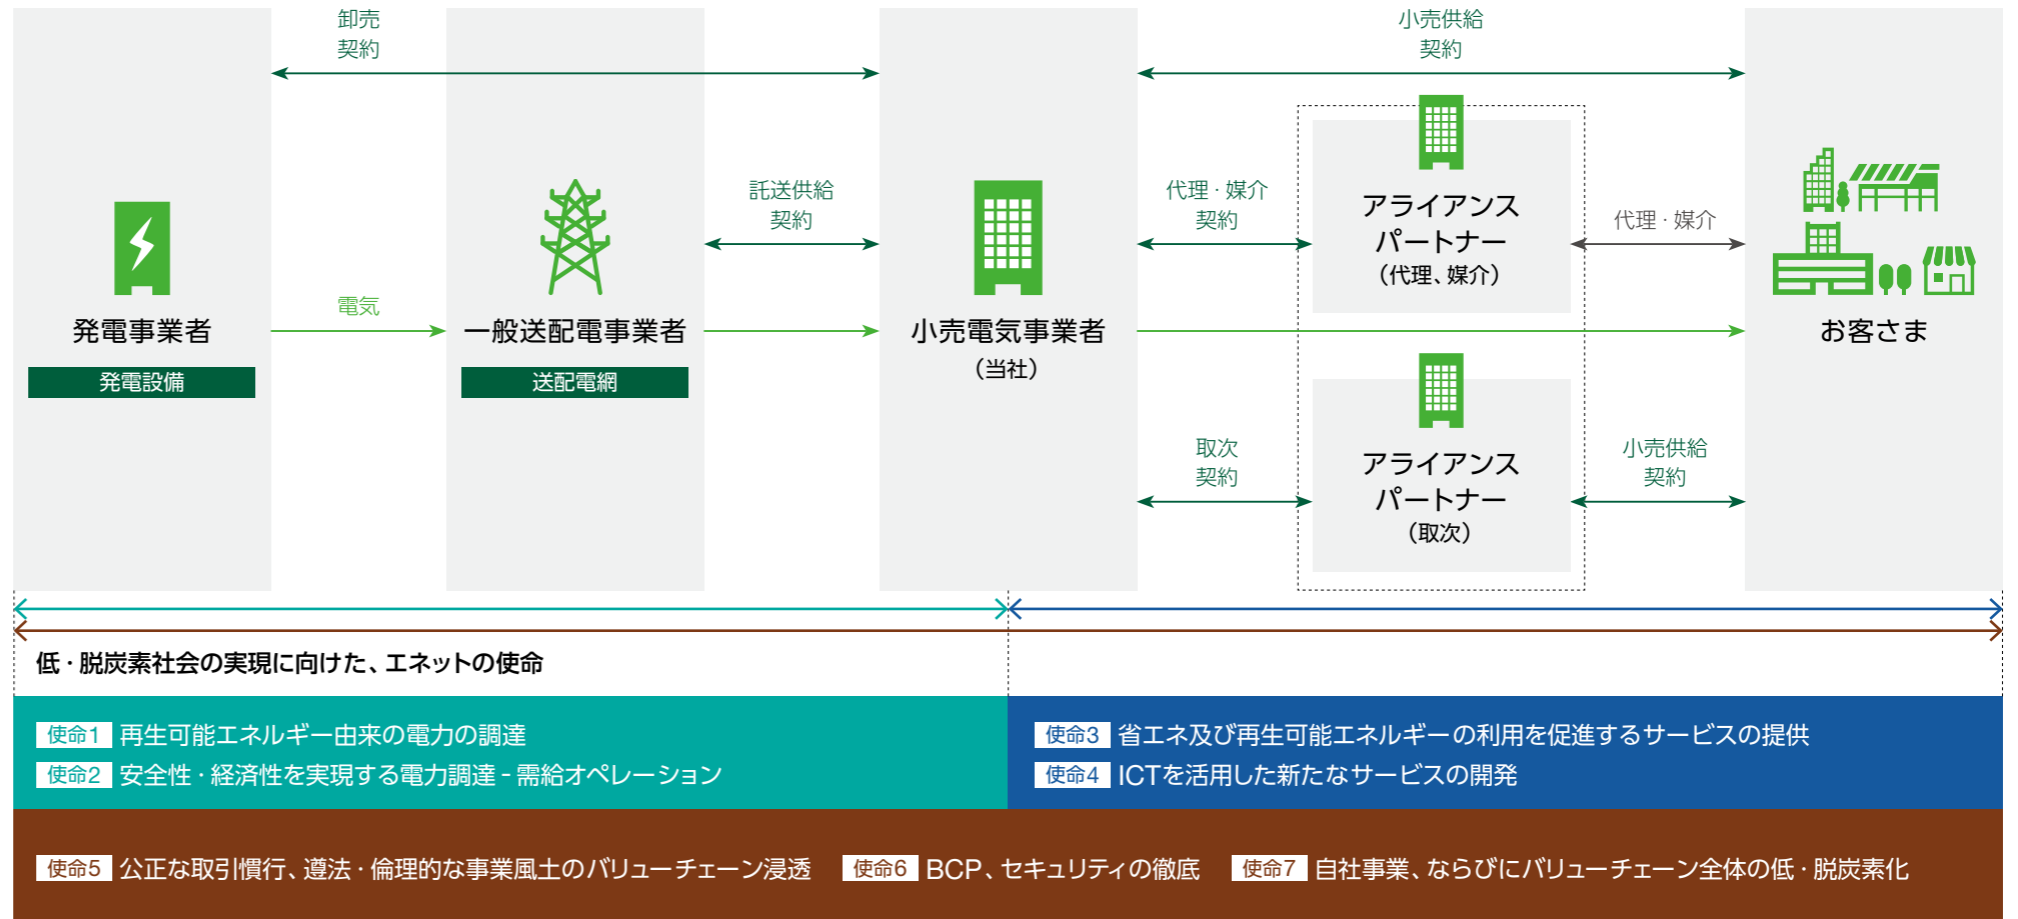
卸売
契約

小売供給
契約

発電事業者
発電設備

電気

一般送配電事業者
送配電網

託送供給
契約

小売電気事業者
（当社）

代理・媒介
契約

アライアンス
パートナー
（代理、媒介）

代理・媒介

お客さま

取次
契約

アライアンス
パートナー
（取次）

小売供給
契約

低・脱炭素社会の実現に向けた、エネットの使命

使命1 再生可能エネルギー由来の電力の調達
使命2 安全性・経済性を実現する電力調達－需給オペレーション

使命3 省エネ及び再生可能エネルギーの利用を促進するサービスの提供
使命4 ICTを活用した新たなサービスの開発

使命5 公正な取引慣行、遵法・倫理的な事業風土のバリューチェーン浸透 使命6 BCP、セキュリティの徹底 使命7 自社事業、ならびにバリューチェーン全体の低・脱炭素化